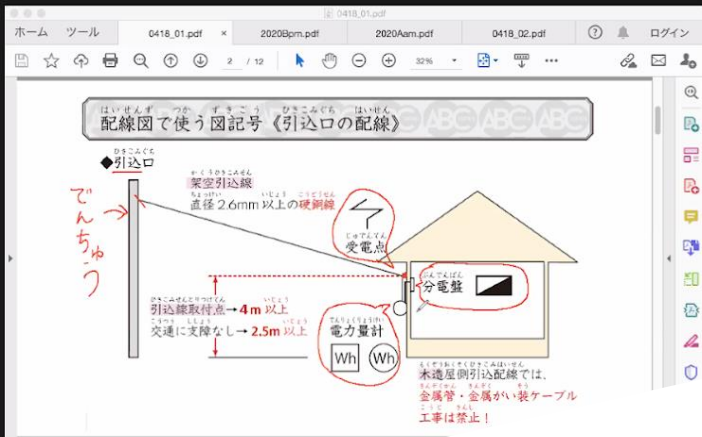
0418_01.pdf

ホーム ツール 0418_01.pdf × 2020Bpm.pdf 2020Aam.pdf 0418_02.pdf ? ログイン

2 / 12 32%

配線図で使う図記号《引込口の配線》

◆引込口

でんちゅう

架空引込線
直径2.6mm以上の硬銅線

受電点

分電盤

引込線取付点→4m以上
交通に支障なし→2.5m以上

電力量計

Wh Wh

木造屋側引込配線では、
金属管・金属がい装ケーブル
工事は禁止！